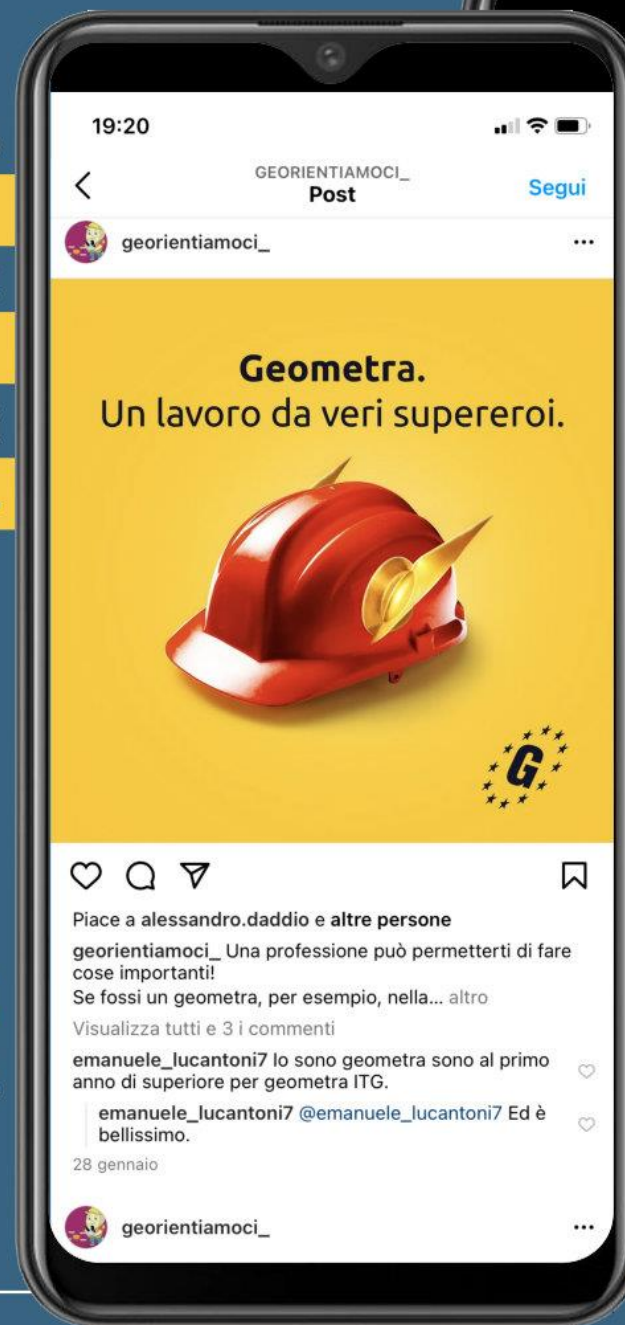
19:20

GEORIENTIAMOCI_
Post
Segui

georientiamoci_

Geometra.
Un lavoro da veri supereroi.

G

Piace a alessandro.daddio e altre persone

georientiamoci_ Una professione può permetterti di fare cose importanti!
Se fossi un geometra, per esempio, nella... altro

Visualizza tutti e 3 i commenti

emanuele_lucantoni7 lo sono geometra sono al primo anno di superiore per geometra ITG.

emanuele_lucantoni7 @emanuele_lucantoni7 Ed è bellissimo.

28 gennaio

georientiamoci_